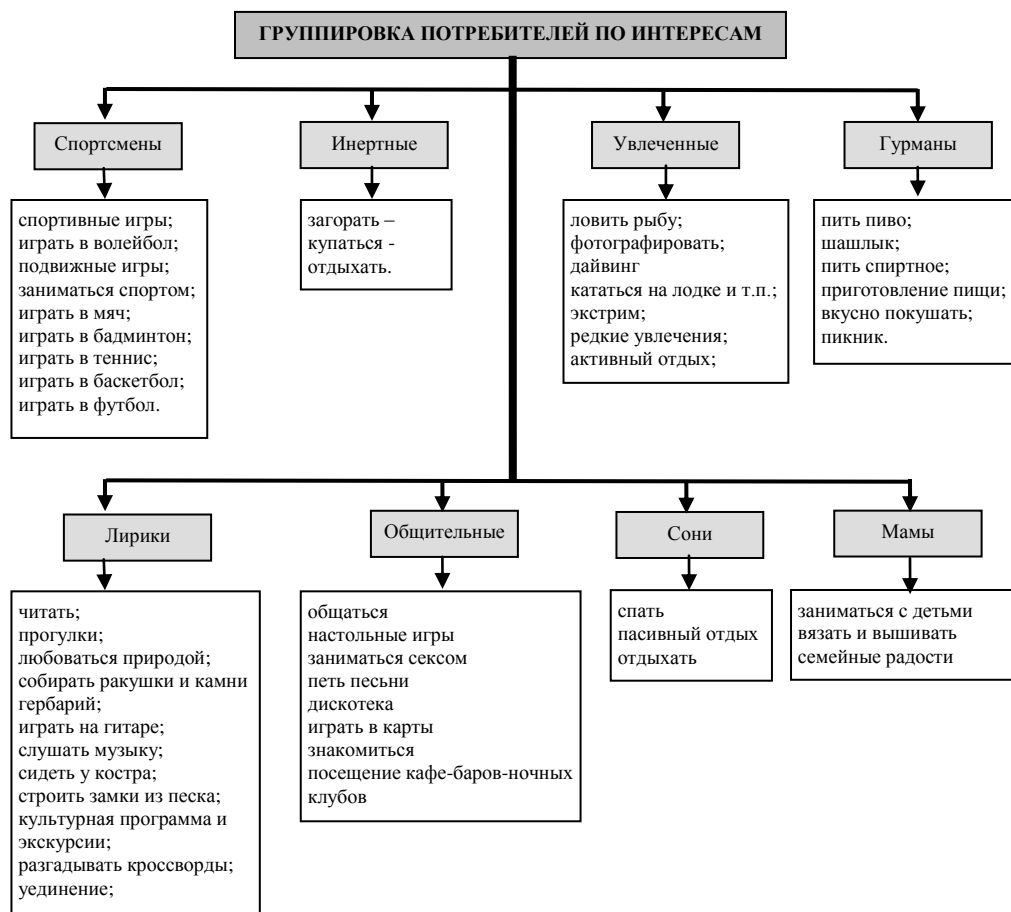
ГРУППИРОВКА ПОТРЕБИТЕЛЕЙ ПО ИНТЕРЕСАМ

Спортсмены

спортивные игры;
играть в волейбол;
подвижные игры;
заниматься спортом;
играть в мяч;
играть в бадминтон;
играть в теннис;
играть в баскетбол;
играть в футбол.

Инертные

загорать –
купаться -
отдыхать.

Увлеченные

ловить рыбу;
фотографировать;
дайвинг
кататься на лодке и т.п.;
экстрим;
редкие увлечения;
активный отдых;

Гурманы

пить пиво;
шашлык;
пить спиртное;
приготовление пищи;
вкусно покушать;
пикник.

Лирики

читать;
прогулки;
любоваться природой;
собирать ракушки и камни
гербарий;
играть на гитаре;
слушать музыку;
сидеть у костра;
строить замки из песка;
культурная программа и экскурсии;
разгадывать кроссворды;
уединение;

Общительные

общаться
настольные игры
заниматься сексом
петь песьни
дискотека
играть в карты
знакомиться
посещение кафе-баров-ночных клубов

Сони

спать
пасивный отдых
отдыхать

Мамы

заниматься с детьми
вязать и вышивать
семейные радости